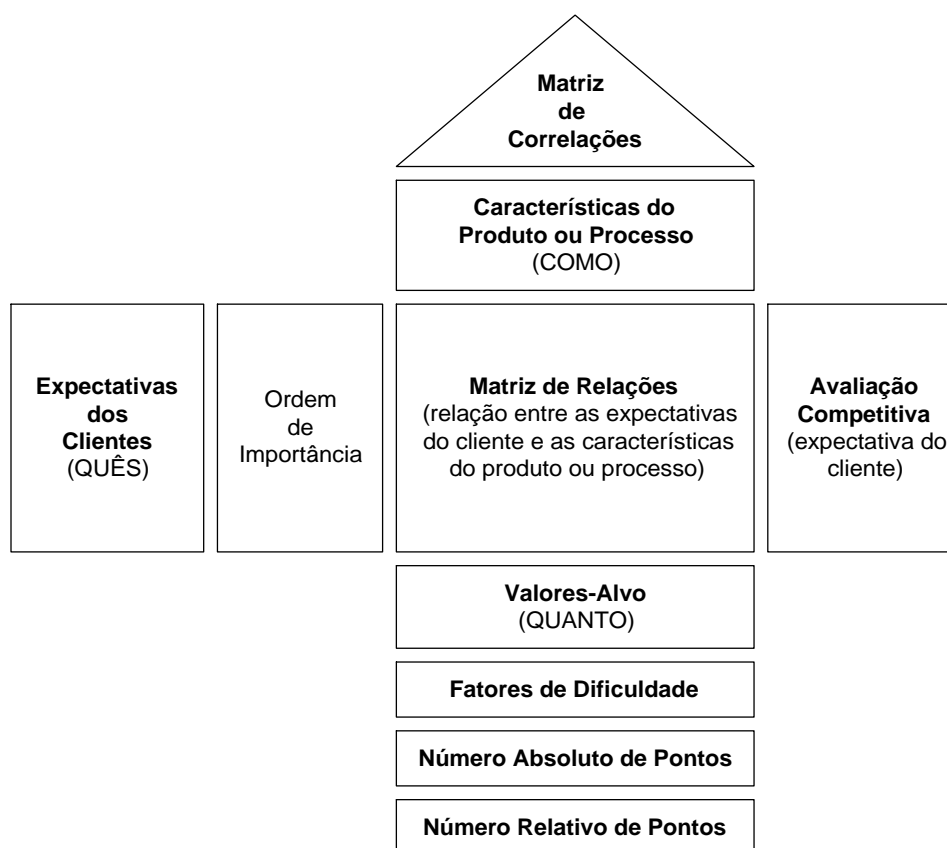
Matriz
de
Correlações

Características do Produto ou Processo
(COMO)

Expectativas dos Clientes
(QUÊS)

Ordem de Importância

Matriz de Relações
(relação entre as expectativas do cliente e as características do produto ou processo)

Avaliação Competitiva
(expectativa do cliente)

Valores-Alvo
(QUANTO)

Fatores de Dificuldade

Número Absoluto de Pontos

Número Relativo de Pontos